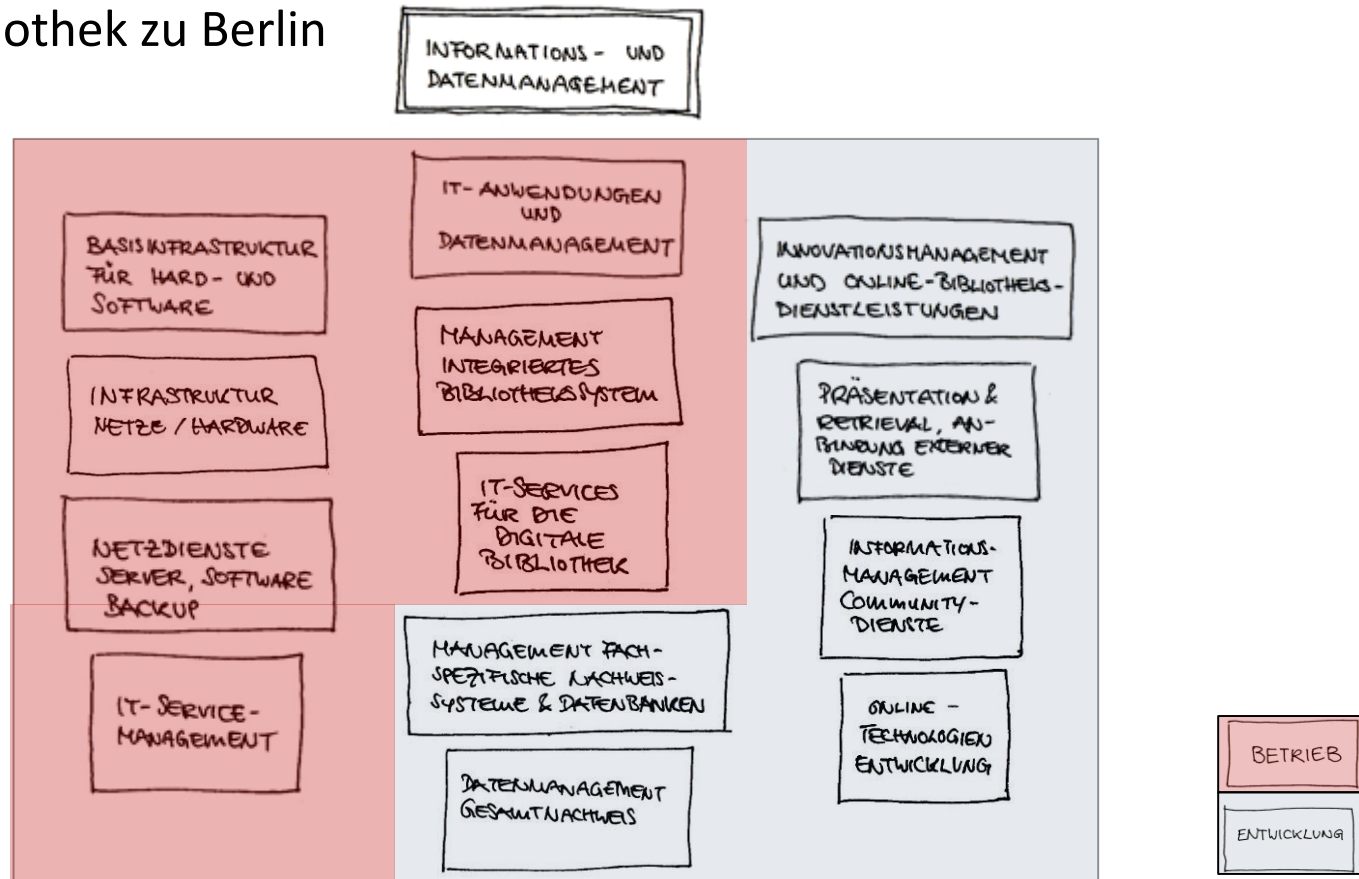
othek zu Berlin

INFORMATIONS- UND DATENMANAGEMENT

BASISINFRASTRUKTUR FÜR HARD- UND SOFTWARE

INFRASTRUKTUR NETZE / HARDWARE

NETZDIENSTE SERVER, SOFTWARE BACKUP

IT-SERVICE-MANAGEMENT

IT-ANWENDUNGEN UND DATENMANAGEMENT

MANAGEMENT INTEGRIERTES BIBLIOTHEKSSYSTEM

IT-SERVICES FÜR DIE DIGITALE BIBLIOTHEK

MANAGEMENT FACHSPEZIFISCHE NACHWEISSYSTEME & DATENBANKEN

DATENMANAGEMENT GESAMTNACHWEIS

INNOVATIONSMANAGEMENT UND ONLINE-BIBLIOTHEKSDIENSTLEISTUNGEN

PRÄSENTATION & RETRIEVAL, ANBINDUNG EXTERNER DIENSTE

INFORMATIONSMANAGEMENT COMMUNITY-DIENSTE

ONLINE-TECHNOLOGIEN ENTWICKLUNG

BETRIEB

ENTWICKLUNG